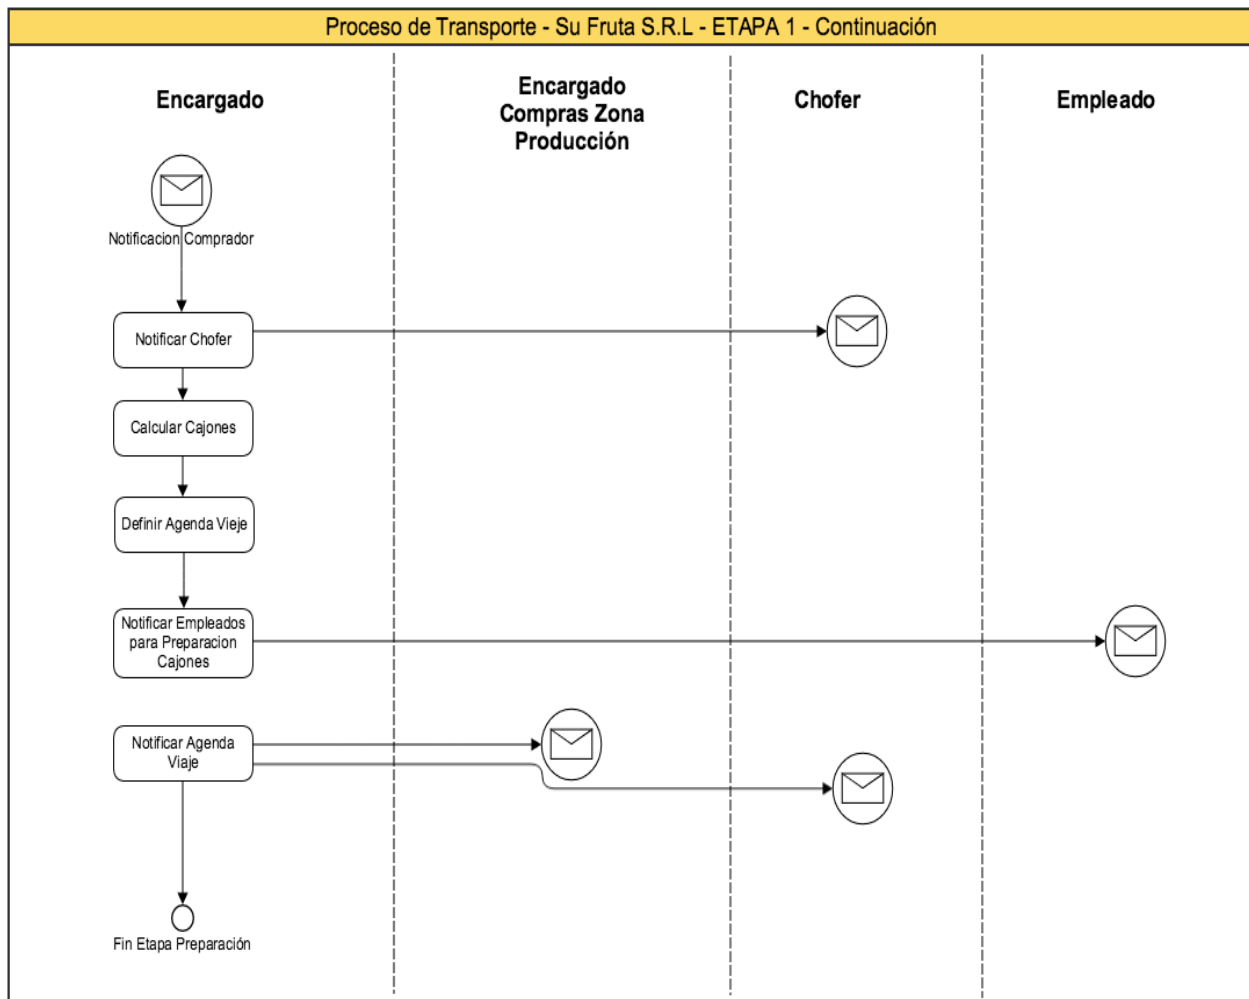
Proceso de Transporte - Su Fruta S.R.L - ETAPA 1 - Continuación

Encargado

Encargado Compras Zona Producción

Chofer

Empleado

Notificacion Comprador

Notificar Chofer

Calcular Cajones

Definir Agenda Vieje

Notificar Empleados para Preparacion Cajones

Notificar Agenda Viaje

Fin Etapa Preparación